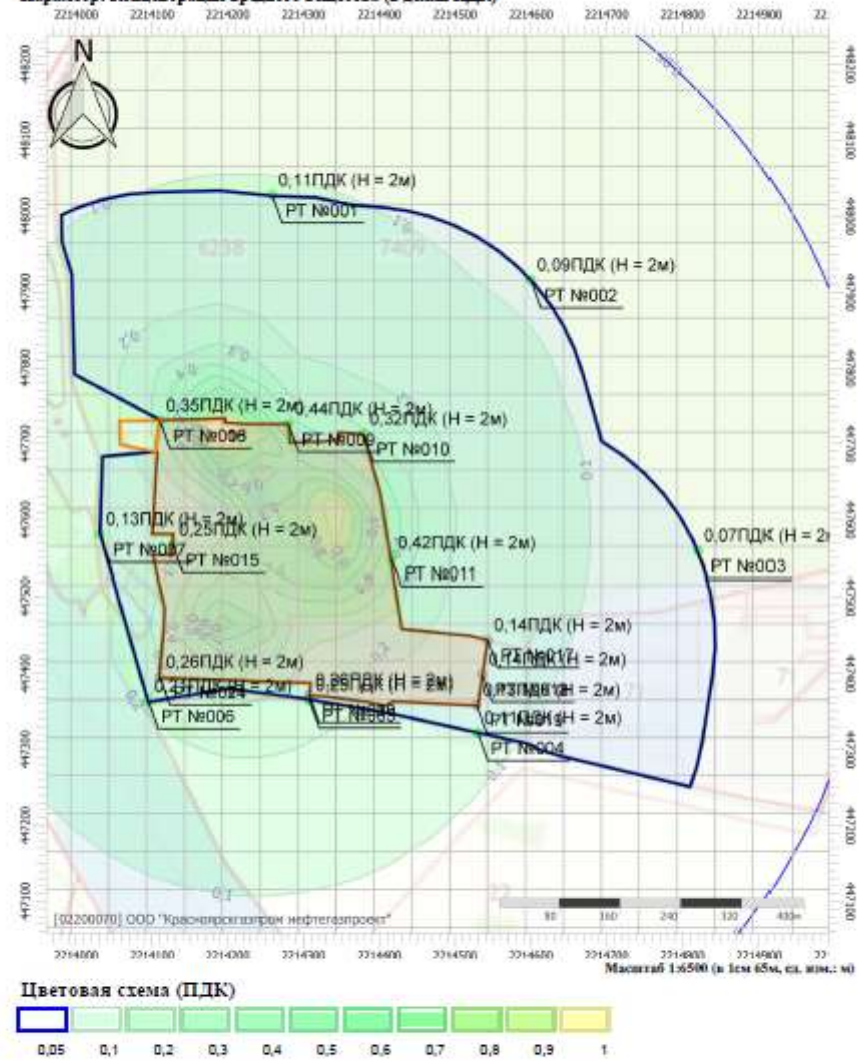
Параметр: концентрация вредного вещества (в долях ПДК)
2214000 2214100 2214200 2214300 2214400 2214500 2214600 2214700 2214800 2214900 22

N

448200
448100
448000
447900
447800
447700
447600
447500
447400
447300
447200
447100

0,11ПДК (Н = 2м)
РТ №001

0,09ПДК (Н = 2м)
РТ №002

0,35ПДК (Н = 2м)
РТ №008

0,44ПДК (Н = 2м)
РТ №009

0,32ПДК (Н = 2м)
РТ №010

0,13ПДК (Н = 2м)
РТ №007

0,25ПДК (Н = 2м)
РТ №015

0,42ПДК (Н = 2м)
РТ №011

0,07ПДК (Н = 2м)
РТ №003

0,14ПДК (Н = 2м)
РТ №017
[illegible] (Н = 2м)
0,13ПДК (Н = 2м)
РТ №012
0,11ПДК (Н = 2м)
РТ №004

0,26ПДК (Н = 2м)
0,13ПДК (Н = 2м)
РТ №024
РТ №006

0,36ПДК (Н = 2м)
РТ №005

0,1

[02200070] ООО "Красноярскгазпром нефтегазпроект"

80 160 240 320 400м

2214000 2214100 2214200 2214300 2214400 2214500 2214600 2214700 2214800 2214900 22
Масштаб 1:6500 (в 1см 65м, ед. изм.: м)

Цветовая схема (ПДК)
0,05 0,1 0,2 0,3 0,4 0,5 0,6 0,7 0,8 0,9 1